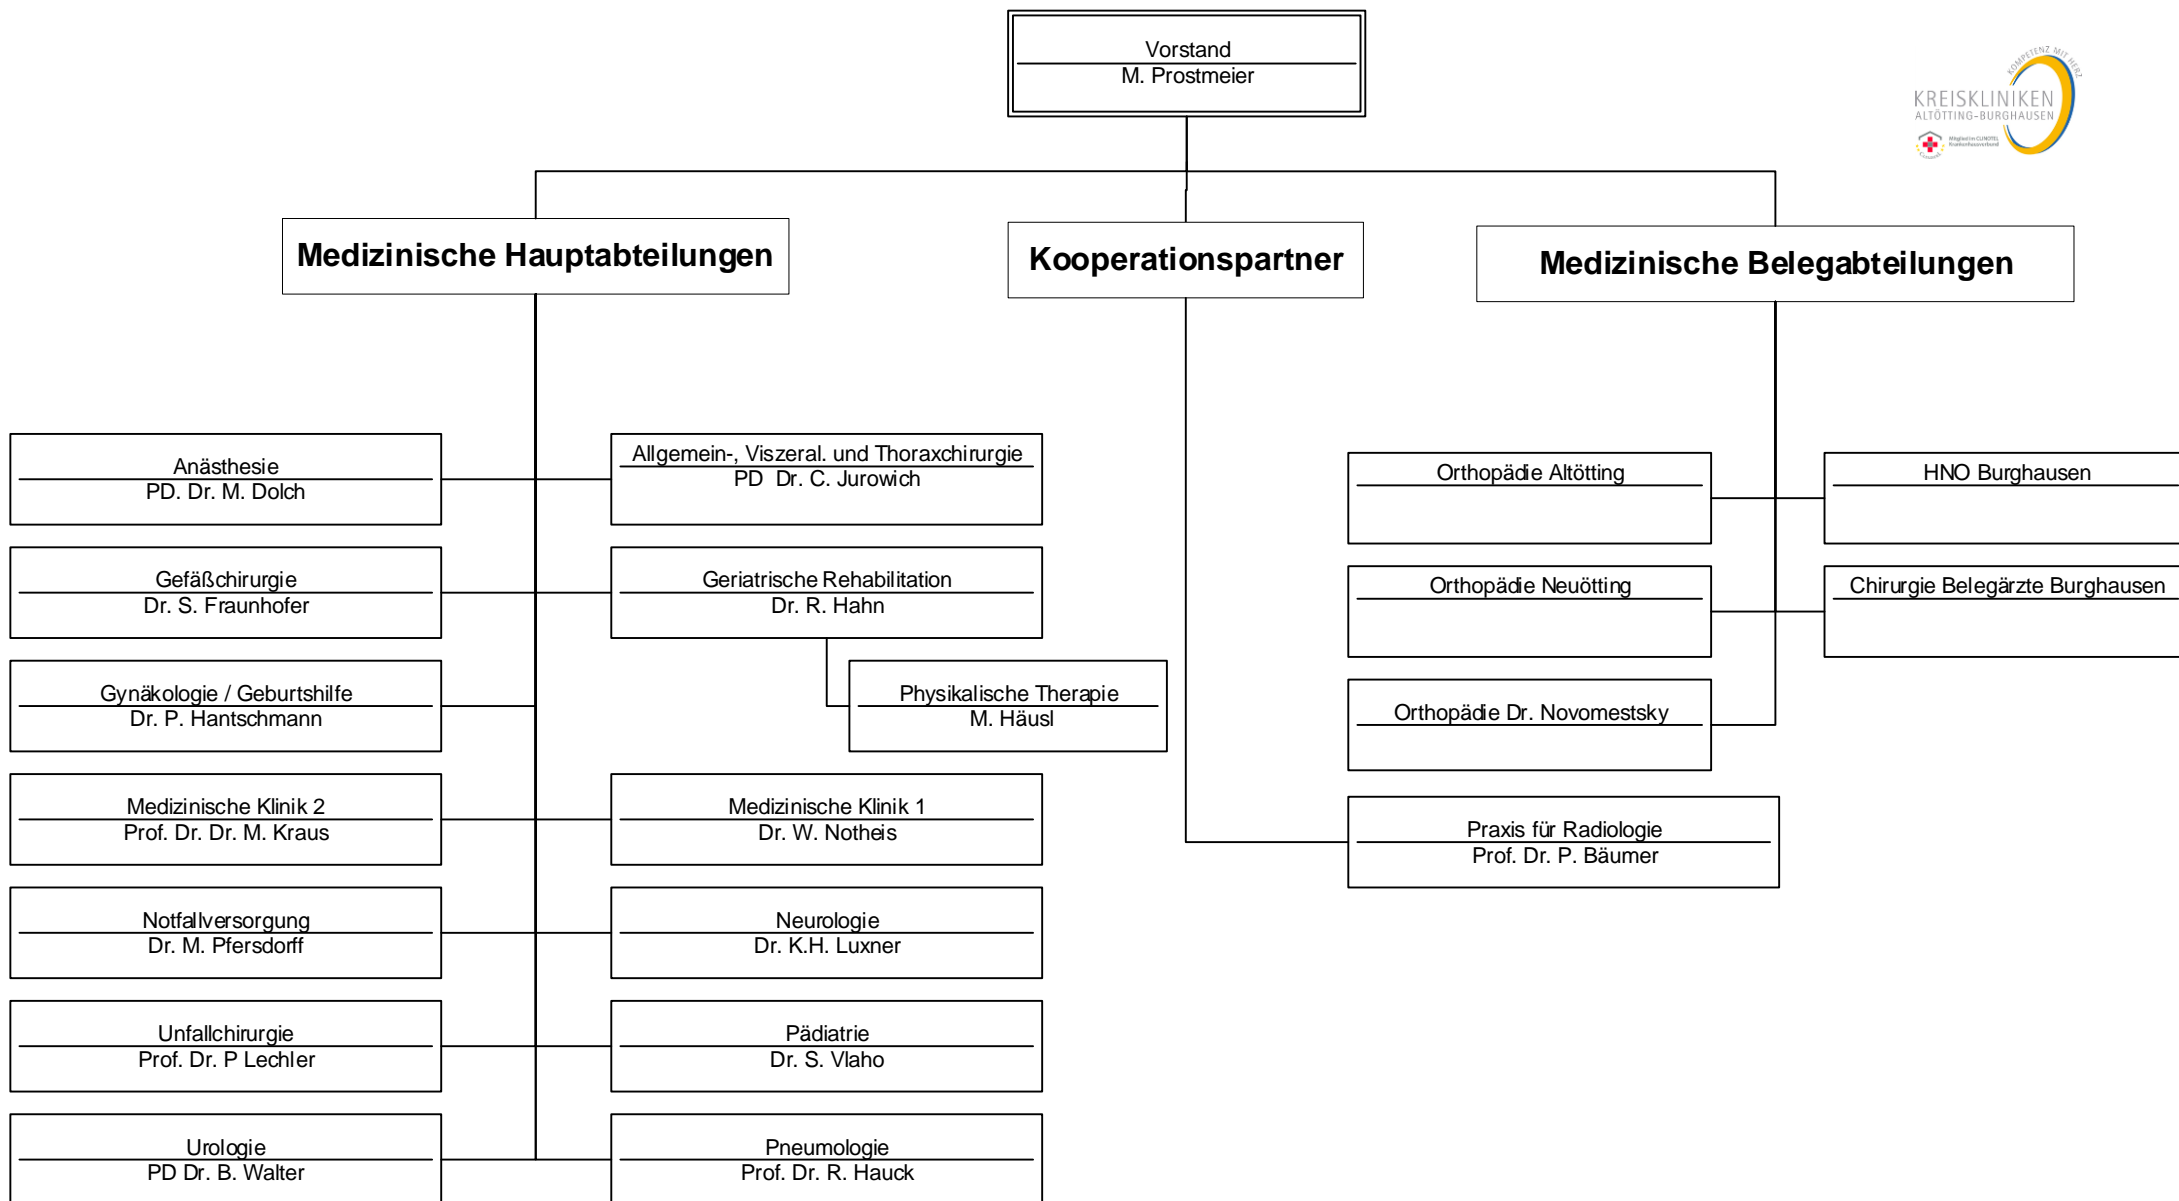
Vorstand
M. Prostmeier

KOMPETENZ MIT HERZ
KREISKLINIKEN
ALTÖTTING-BURGHAUSEN
Mitglied im CLINOTEL Krankenhausverbund

Medizinische Hauptabteilungen

Kooperationspartner

Medizinische Belegabteilungen

Anästhesie
PD. Dr. M. Dolch

Allgemein-, Viszeral. und Thoraxchirurgie
PD Dr. C. Jurowich

Gefäßchirurgie
Dr. S. Fraunhofer

Geriatrische Rehabilitation
Dr. R. Hahn

Physikalische Therapie
M. Häusl

Gynäkologie / Geburtshilfe
Dr. P. Hantschmann

Medizinische Klinik 2
Prof. Dr. Dr. M. Kraus

Medizinische Klinik 1
Dr. W. Notheis

Notfallversorgung
Dr. M. Pfersdorff

Neurologie
Dr. K.H. Luxner

Unfallchirurgie
Prof. Dr. P Lechler

Pädiatrie
Dr. S. Vlaho

Urologie
PD Dr. B. Walter

Pneumologie
Prof. Dr. R. Hauck

Orthopädie Altötting

HNO Burghausen

Orthopädie Neuötting

Chirurgie Belegärzte Burghausen

Orthopädie Dr. Novomestsky

Praxis für Radiologie
Prof. Dr. P. Bäumer